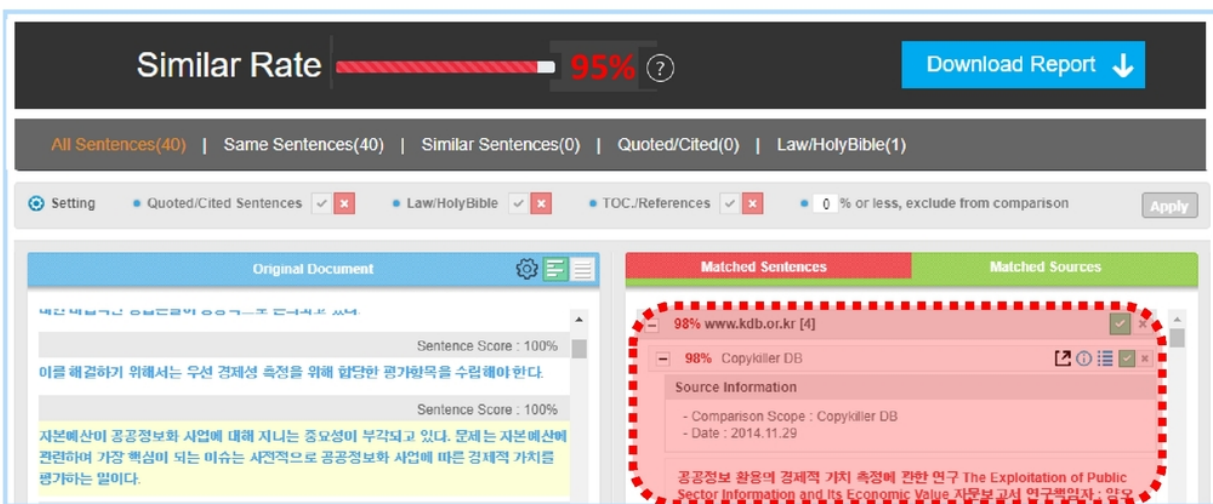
Similar Rate 95% ?

Download Report

All Sentences(40) | Same Sentences(40) | Similar Sentences(0) | Quoted/Cited(0) | Law/HolyBible(1)

Setting • Quoted/Cited Sentences • Law/HolyBible • TOC./References • 0 % or less, exclude from comparison Apply

Original Document

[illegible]

Sentence Score : 100%

이를 해결하기 위해서는 우선 경제성 측정을 위해 합당한 평가항목을 수립해야 한다.

Sentence Score : 100%

지본예산이 공공정보화 사업에 대해 지니는 중요성이 부각되고 있다. 문제는 지본예산에 관련하여 가장 핵심이 되는 이슈는 사전적으로 공공정보화 사업에 따른 경제적 가치를 평가하는 일이다.

Matched Sentences

Matched Sources

98% www.kdb.or.kr [4]

98% Copykiller DB

Source Information

- Comparison Scope : Copykiller DB
- Date : 2014.11.29

공공정보 활용의 경제적 가치 측정에 관한 연구 The Exploitation of Public Sector Information and Its Economic Value 자문보고서 연구책임자 : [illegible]